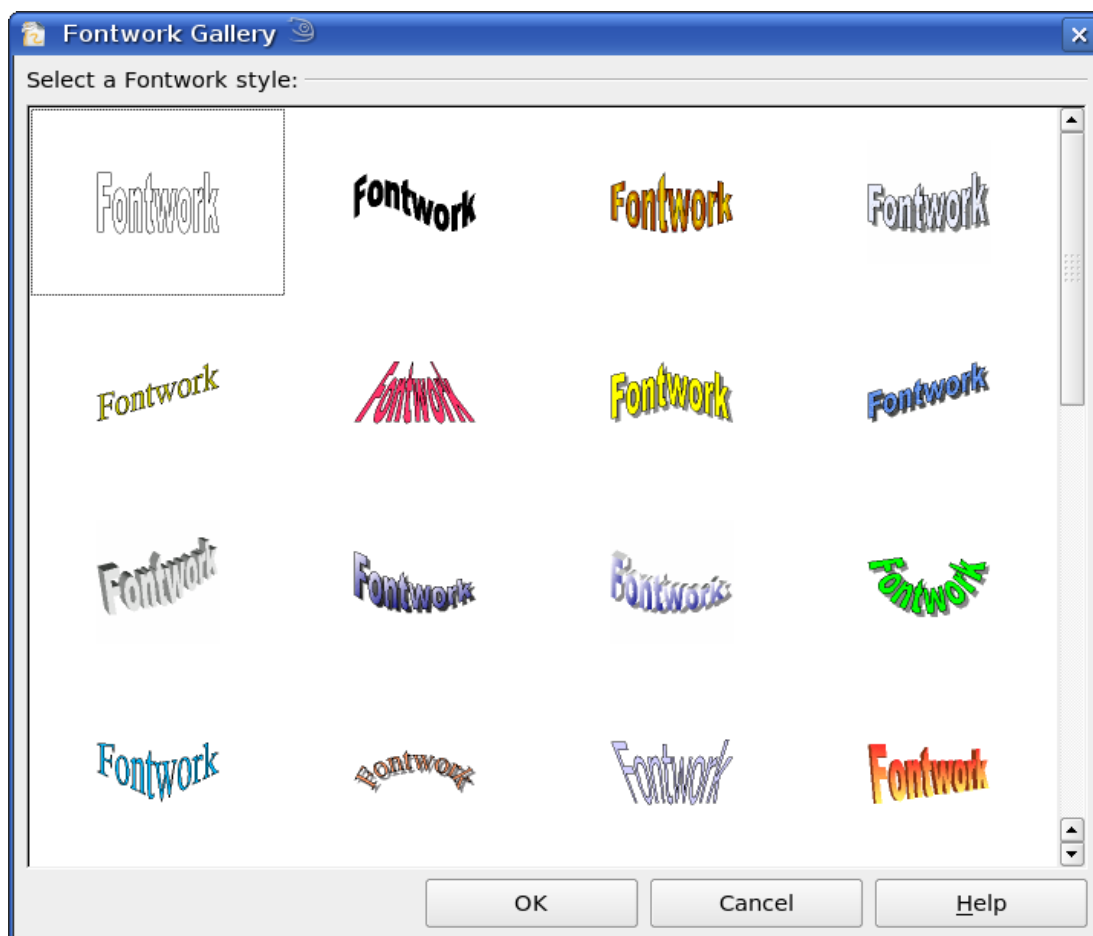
Fontwork Gallery

Select a Fontwork style:

Fontwork Fontwork Fontwork Fontwork

Fontwork Fontwork Fontwork Fontwork

Fontwork Fontwork Fontwork Fontwork

Fontwork Fontwork Fontwork Fontwork

OK Cancel Help